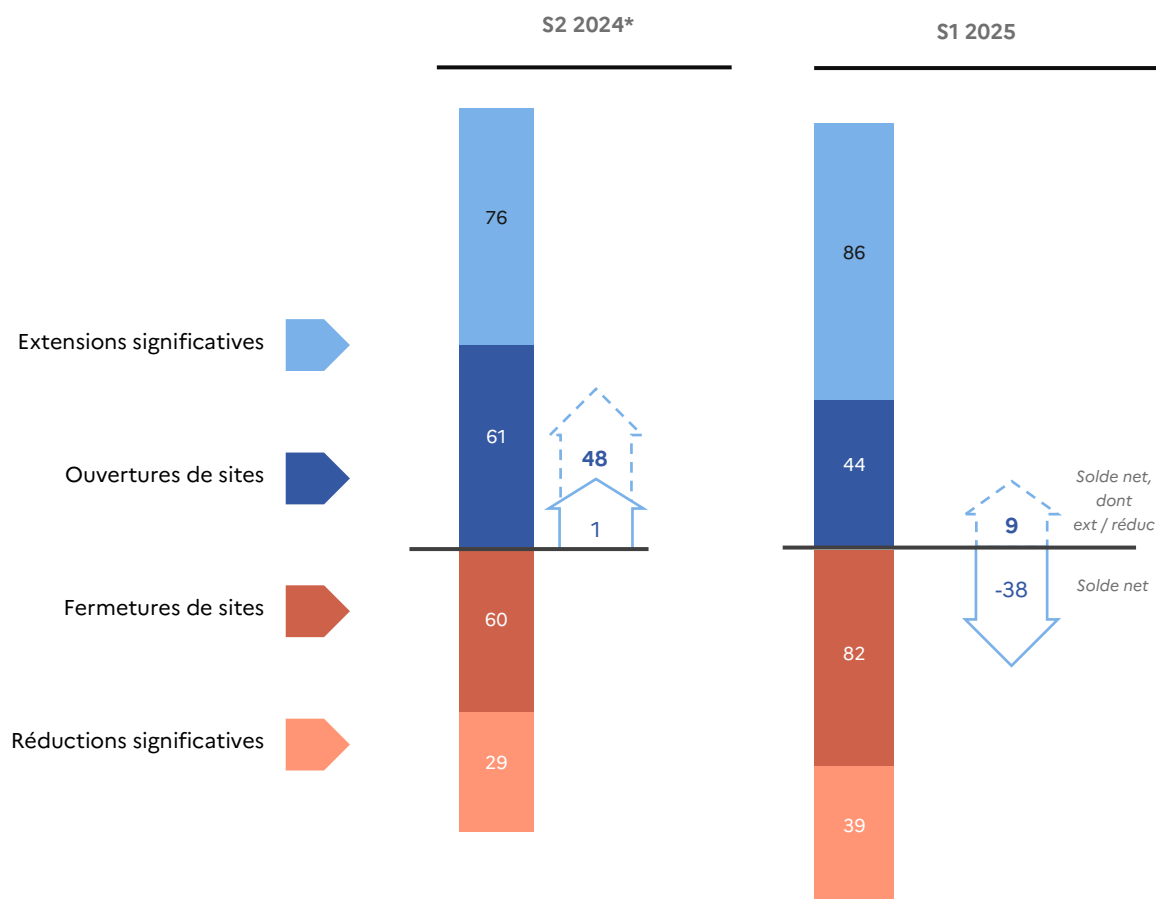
S2 2024*

S1 2025

Extensions significatives

Ouvertures de sites

Fermetures de sites

Réductions significatives

76

61

60

29

48

1

86

44

82

39

9

-38

Solde net, dont ext / réduc

Solde net